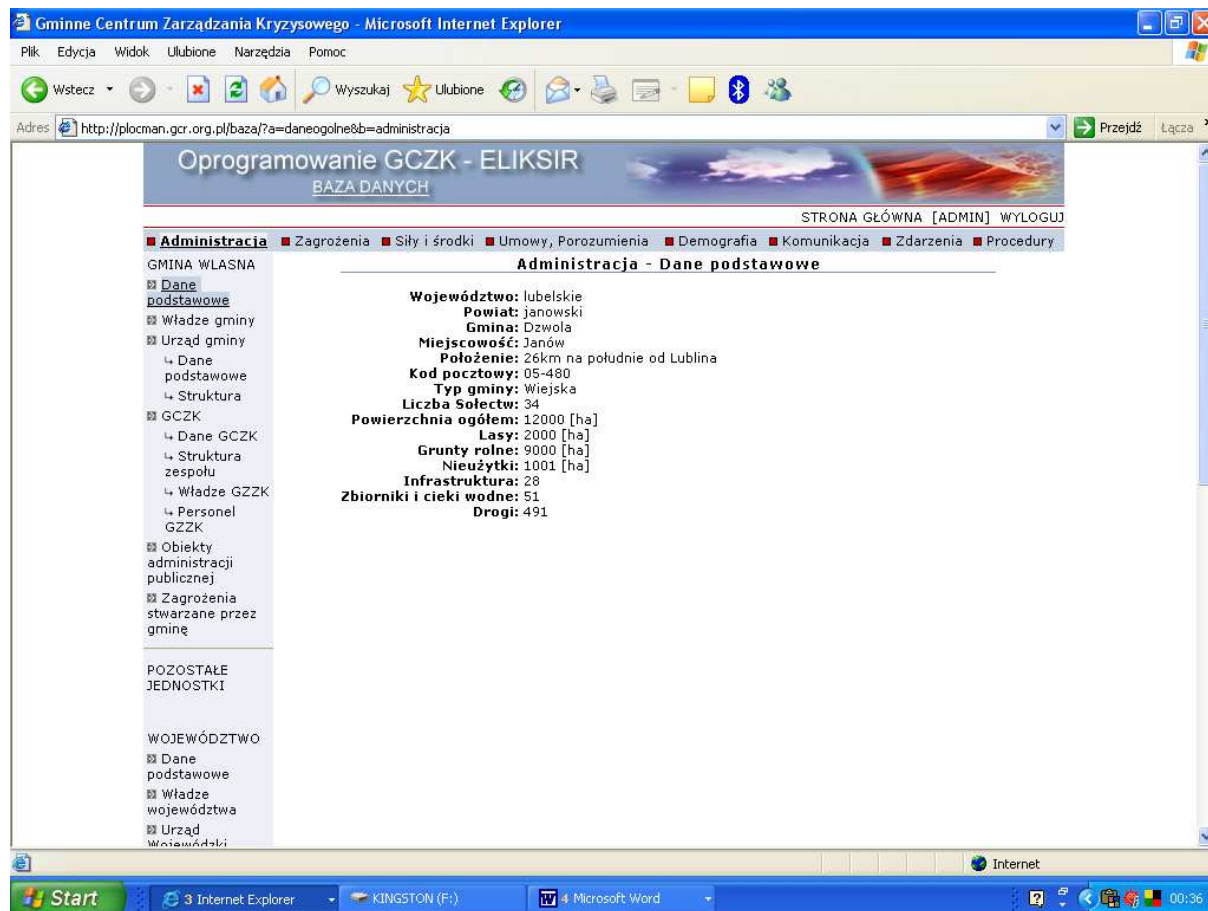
Gminne Centrum Zarządzania Kryzysowego - Microsoft Internet Explorer

Plik Edycja Widok Ulubione Narzędzia Pomoc

Wstecz Wyszukaj Ulubione

Adres http://plocman.gcr.org.pl/baza/?a=daneogolne&b=administracja Przejdź Łącza

Oprogramowanie GCZK - ELIKSIR
BAZA DANYCH

STRONA GŁÓWNA [ADMIN] WYLOGUJ

Administracja Zagrożenia Siły i środki Umowy, Porozumienia Demografia Komunikacja Zdarzenia Procedury

GMINA WLASNA
Dane podstawowe
Władze gminy
Urząd gminy
Dane podstawowe
Struktura
GCZK
Dane GCZK
Struktura zespołu
Władze GZZK
Personel GZZK
Obiekty administracji publicznej
Zagrożenia stwarzane przez gminę

POZOSTAŁE JEDNOSTKI

WOJEWÓDZTWO
Dane podstawowe
Władze województwa
Urząd Wojewódzki

Administracja - Dane podstawowe

Województwo: lubelskie
Powiat: janowski
Gmina: Dzwola
Miejscowość: Janów
Położenie: 26km na południe od Lublina
Kod pocztowy: 05-480
Typ gminy: Wiejska
Liczba Sołectw: 34
Powierzchnia ogółem: 12000 [ha]
Lasy: 2000 [ha]
Grunty rolne: 9000 [ha]
Nieużytki: 1001 [ha]
Infrastruktura: 28
Zbiorniki i cieki wodne: 51
Drogi: 491

Internet

Start 3 Internet Explorer KINGSTON (F:) 4 Microsoft Word 00:36